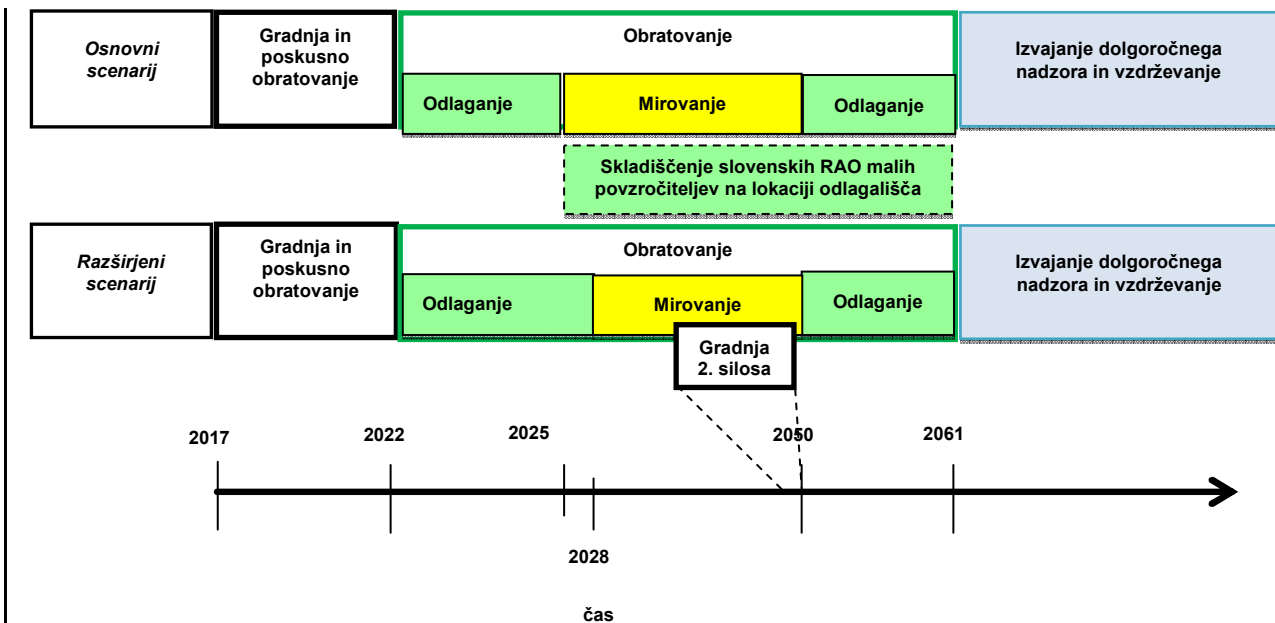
Osnovni scenarij

Gradnja in poskusno obratovanje

Obratovanje

Odlaganje

Mirovanje

Odlaganje

Izvajanje dolgoročnega nadzora in vzdrževanje

Skladiščenje slovenskih RAO malih povzročiteljev na lokaciji odlagališča

Razširjeni scenarij

Gradnja in poskusno obratovanje

Obratovanje

Odlaganje

Mirovanje

Odlaganje

Izvajanje dolgoročnega nadzora in vzdrževanje

Gradnja 2. silosa

2017

2022

2025

2050

2061

2028

čas